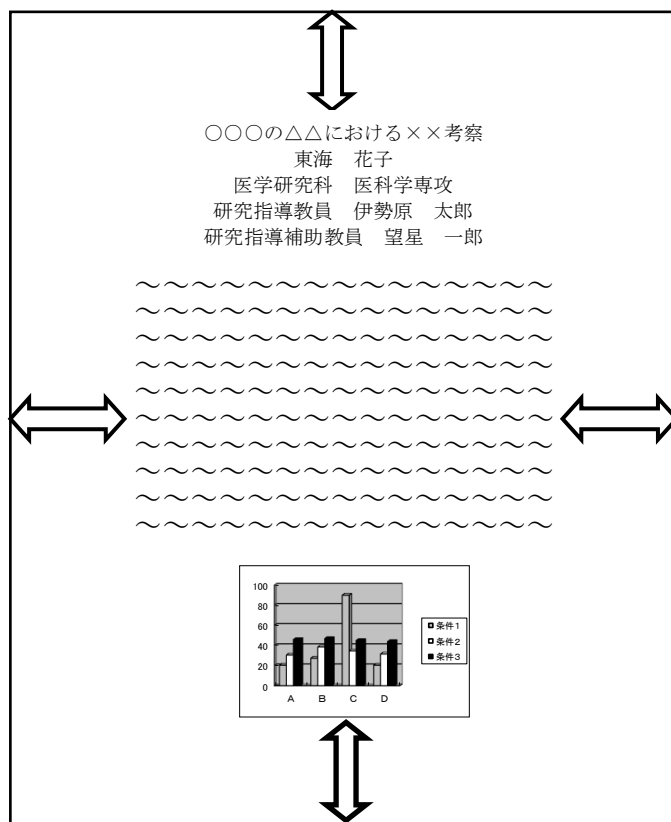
○○○の△△における××考察
東海　花子
医学研究科　医科学専攻
研究指導教員　伊勢原　太郎
研究指導補助教員　望星　一郎

～～～～～～～～～～～～～～～
～～～～～～～～～～～～～～～
～～～～～～～～～～～～～～～
～～～～～～～～～～～～～～～
～～～～～～～～～～～～～～～
～～～～～～～～～～～～～～～
～～～～～～～～～～～～～～～
～～～～～～～～～～～～～～～
～～～～～～～～～～～～～～～
～～～～～～～～～～～～～～～

100
80
60
40
20
0
A B C D
条件1
条件2
条件3